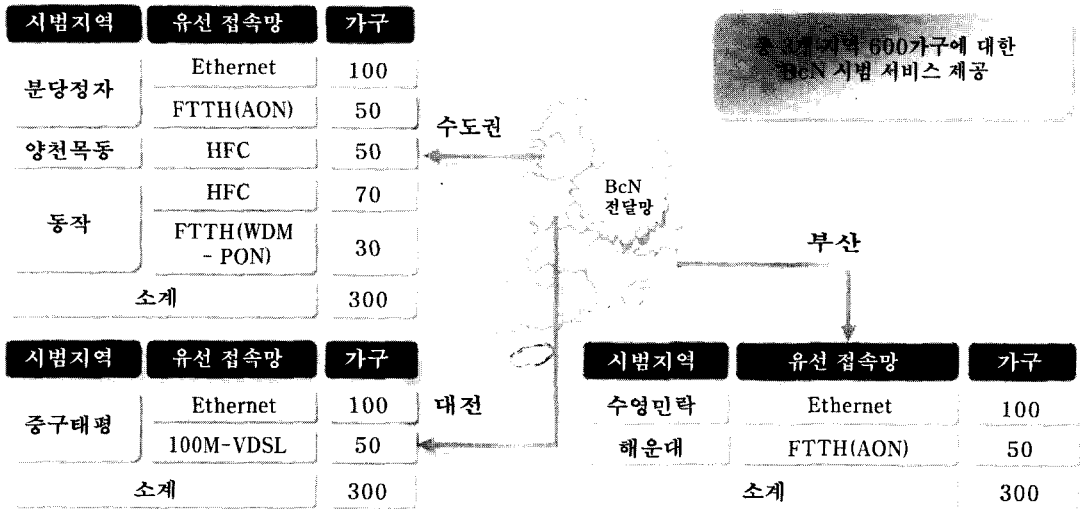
| 시범지역 | 유선 접속망 | 가구 |
|---|---|---|
| 분당정자 | Ethernet | 100 |
| | FTTH(AON) | 50 |
| 양천목동 | HFC | 50 |
| 동작 | HFC | 70 |
| | FTTH(WDM - PON) | 30 |
| 소계 | | 300 |

수도권

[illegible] 지역 600가구에 대한 BcN 시범 서비스 제공

BcN 전달망

부산

| 시범지역 | 유선 접속망 | 가구 |
|---|---|---|
| 중구태평 | Ethernet | 100 |
| | 100M-VDSL | 50 |
| 소계 | | 300 |

대전

| 시범지역 | 유선 접속망 | 가구 |
|---|---|---|
| 수영민락 | Ethernet | 100 |
| 해운대 | FTTH(AON) | 50 |
| 소계 | | 300 |